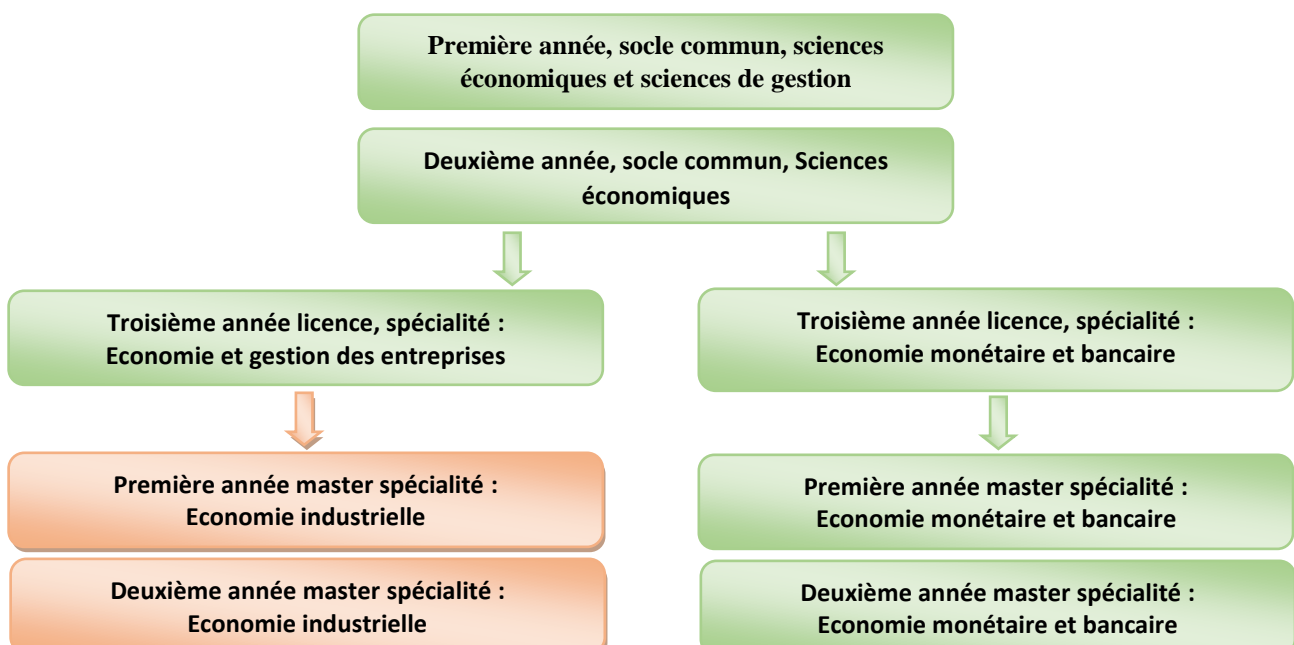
Première année, socle commun, sciences économiques et sciences de gestion

Deuxième année, socle commun, Sciences économiques

Troisième année licence, spécialité : Economie et gestion des entreprises

Première année master spécialité : Economie industrielle

Deuxième année master spécialité : Economie industrielle

Troisième année licence, spécialité : Economie monétaire et bancaire

Première année master spécialité : Economie monétaire et bancaire

Deuxième année master spécialité : Economie monétaire et bancaire